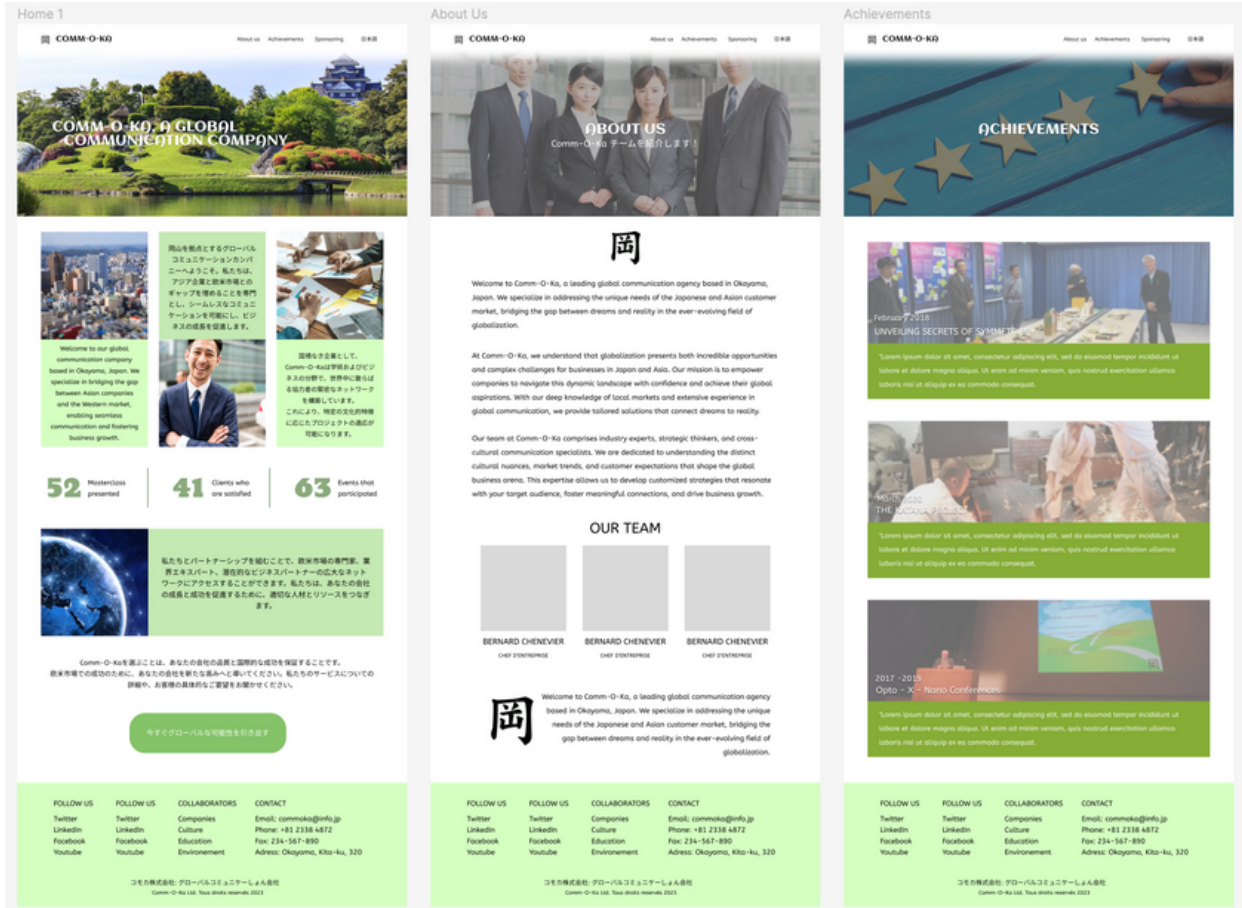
Home 1

COMM-O-KA

About us Achievements Sponsoring 日本語

COMM-O-KA, A GLOBAL COMMUNICATION COMPANY

岡山を拠点とするグローバルコミュニケーションカンパニーへようこそ。私たちは、アジア企業と欧米市場とのギャップを埋めることを専門とし、シームレスなコミュニケーションを可能にし、ビジネスの成長を促進します。

Welcome to our global communication company based in Okayama, Japan. We specialize in bridging the gap between Asian companies and the Western market, enabling seamless communication and fostering business growth.

国境なき企業として、Comm-O-Kaは学術およびビジネスの分野で、世界中に散らばる協力者の緊密なネットワークを構築しています。これにより、特定の文化的特徴に応じたプロジェクトの適応が可能になります。

52 Masterclass presented

41 Clients who are satisfied

63 Events that participated

私たちとパートナーシップを組むことで、欧米市場の専門家、業界エキスパート、潜在的なビジネスパートナーの広大なネットワークにアクセスすることができます。私たちは、あなたの会社の成長と成功を促進するために、適切な人材とリソースをつなげます。

Comm-O-Kaを選ぶことは、あなたの会社の品質と国際的な成功を保証することです。欧米市場での成功のために、あなたの会社を新たな高みへと導いてください。私たちのサービスについての詳細や、お客様の具体的なご要望をお聞かせください。

今すぐグローバルな可能性を引き出す

FOLLOW US
Twitter
LinkedIn
Facebook
Youtube

FOLLOW US
Twitter
LinkedIn
Facebook
Youtube

COLLABORATORS
Companies
Culture
Education
Environement

CONTACT
Email: commoko@info.jp
Phone: +81 2338 4872
Fax: 234-567-890
Adress: Okayama, Kita-ku, 320

コモカ株式会社: グローバルコミュニケーしょん会社
Comm-O-Ka Ltd. Tous droits reservés 2023

About Us

COMM-O-KA

About us Achievements Sponsoring 日本語

ABOUT US
Comm-O-Ka チームを紹介します!

岡

Welcome to Comm-O-Ka, a leading global communication agency based in Okayama, Japan. We specialize in addressing the unique needs of the Japanese and Asian customer market, bridging the gap between dreams and reality in the ever-evolving field of globalization.

At Comm-O-Ka, we understand that globalization presents both incredible opportunities and complex challenges for businesses in Japan and Asia. Our mission is to empower companies to navigate this dynamic landscape with confidence and achieve their global aspirations. With our deep knowledge of local markets and extensive experience in global communication, we provide tailored solutions that connect dreams to reality.

Our team at Comm-O-Ka comprises industry experts, strategic thinkers, and cross-cultural communication specialists. We are dedicated to understanding the distinct cultural nuances, market trends, and customer expectations that shape the global business arena. This expertise allows us to develop customized strategies that resonate with your target audience, foster meaningful connections, and drive business growth.

OUR TEAM

BERNARD CHENEVIER
CHEF D'ENTREPRISE

BERNARD CHENEVIER
CHEF D'ENTREPRISE

BERNARD CHENEVIER
CHEF D'ENTREPRISE

岡

Welcome to Comm-O-Ka, a leading global communication agency based in Okayama, Japan. We specialize in addressing the unique needs of the Japanese and Asian customer market, bridging the gap between dreams and reality in the ever-evolving field of globalization.

FOLLOW US
Twitter
LinkedIn
Facebook
Youtube

FOLLOW US
Twitter
LinkedIn
Facebook
Youtube

COLLABORATORS
Companies
Culture
Education
Environement

CONTACT
Email: commoko@info.jp
Phone: +81 2338 4872
Fax: 234-567-890
Adress: Okayama, Kita-ku, 320

コモカ株式会社: グローバルコミュニケーしょん会社
Comm-O-Ka Ltd. Tous droits reservés 2023

Achievements

COMM-O-KA

About us Achievements Sponsoring 日本語

ACHIEVEMENTS

February 2018
UNVEILING SECRETS OF SYMMETR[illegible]

"Lorem ipsum dolor sit amet, consectetur adipiscing elit, sed do eiusmod tempor incididunt ut labore et dolore magna aliqua. Ut enim ad minim veniam, quis nostrud exercitation ullamco laboris nisi ut aliquip ex ea commodo consequat.

March 2020
THE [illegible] PROJECT

"Lorem ipsum dolor sit amet, consectetur adipiscing elit, sed do eiusmod tempor incididunt ut labore et dolore magna aliqua. Ut enim ad minim veniam, quis nostrud exercitation ullamco laboris nisi ut aliquip ex ea commodo consequat.

2017 -2019
Opto - X - Nano Conferences

"Lorem ipsum dolor sit amet, consectetur adipiscing elit, sed do eiusmod tempor incididunt ut labore et dolore magna aliqua. Ut enim ad minim veniam, quis nostrud exercitation ullamco laboris nisi ut aliquip ex ea commodo consequat.

FOLLOW US
Twitter
LinkedIn
Facebook
Youtube

FOLLOW US
Twitter
LinkedIn
Facebook
Youtube

COLLABORATORS
Companies
Culture
Education
Environement

CONTACT
Email: commoko@info.jp
Phone: +81 2338 4872
Fax: 234-567-890
Adress: Okayama, Kita-ku, 320

コモカ株式会社: グローバルコミュニケーしょん会社
Comm-O-Ka Ltd. Tous droits reservés 2023